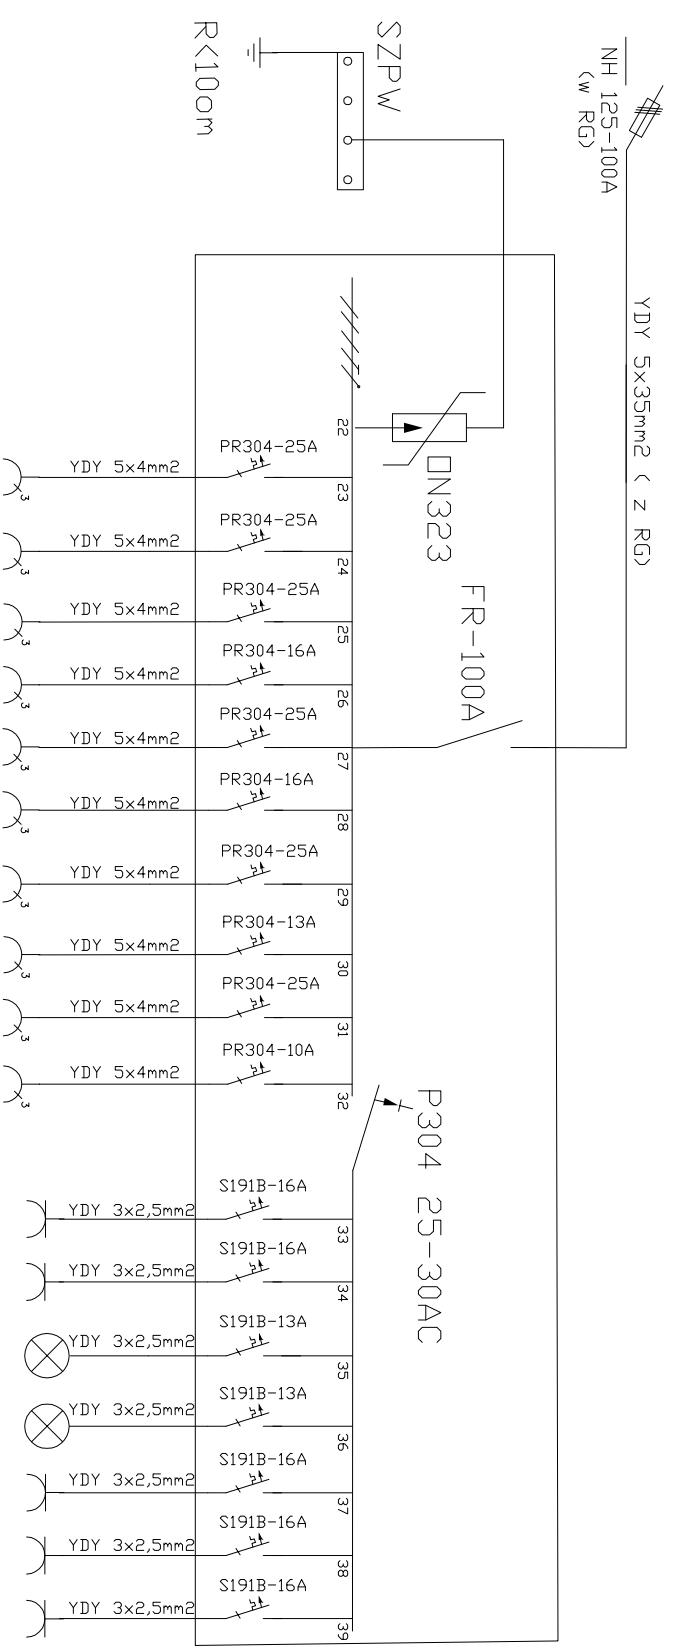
SZPW

R<10om

NH 125-100A
(w RG)

YDY 5x35mm2 ( z RG)

DN323

FR-100A

P304 25-30AC

22
PR304-25A
YDY 5x4mm2
23
PR304-25A
YDY 5x4mm2
24
PR304-25A
YDY 5x4mm2
25
PR304-16A
YDY 5x4mm2
26
PR304-25A
YDY 5x4mm2
27
PR304-16A
YDY 5x4mm2
28
PR304-25A
YDY 5x4mm2
29
PR304-13A
YDY 5x4mm2
30
PR304-25A
YDY 5x4mm2
31
PR304-10A
YDY 5x4mm2
32

S191B-16A
YDY 3x2,5mm2
33
S191B-16A
YDY 3x2,5mm2
34
S191B-13A
YDY 3x2,5mm2
35
S191B-13A
YDY 3x2,5mm2
36
S191B-16A
YDY 3x2,5mm2
37
S191B-16A
YDY 3x2,5mm2
38
S191B-16A
YDY 3x2,5mm2
39